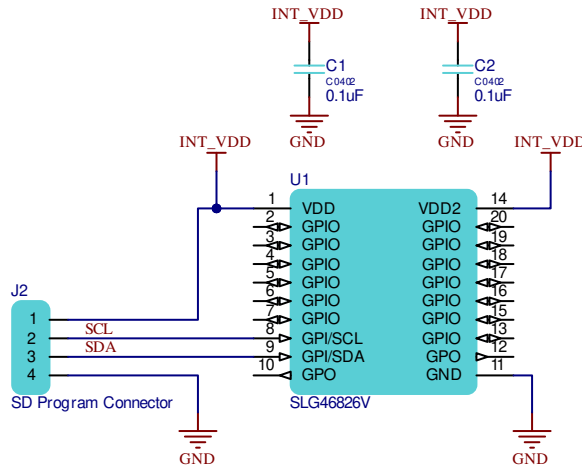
INT_VDD

C1
C0402
0.1uF

GND

INT_VDD

C2
C0402
0.1uF

GND

INT_VDD

INT_VDD

U1

1 VDD
2 GPIO
3 GPIO
4 GPIO
5 GPIO
6 GPIO
7 GPIO
8 GPI/SCL
9 GPI/SDA
10 GPO

VDD2 14
GPIO 20
GPIO 19
GPIO 18
GPIO 17
GPIO 16
GPIO 15
GPIO 13
GPO 12
GND 11

SLG46826V

J2
1
2 SCL
3 SDA
4
SD Program Connector

GND

GND